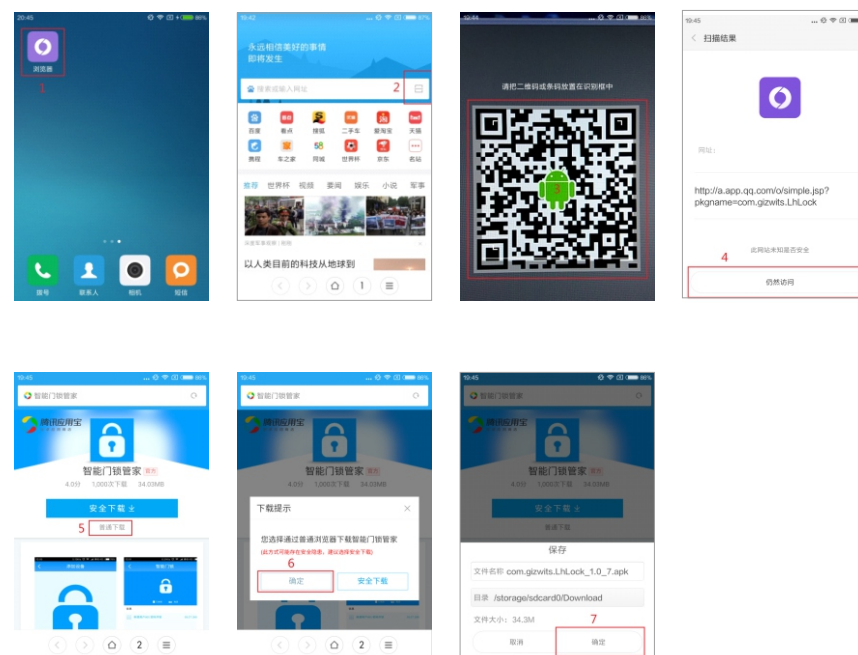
20:45
浏览器
1
拨号 联系人 相机 短信

10:42
永远相信美好的事情即将发生
搜索或输入网址
2
百度 看点 搜狐 二手车 爱淘宝 天猫
携程 车之家 同城 世界杯 京东 名站
推荐 世界杯 视频 要闻 娱乐 小说 军事
以人类目前的科技从地球到
1

请把二维码或条码放置在识别框中
3

10:45
扫描结果
网址：
http://a.app.qq.com/o/simple.jsp?pkgname=com.gizwits.LhLock
此网站未知是否安全
4
仍然访问

10:45
智能门锁管家
腾讯应用宝
智能门锁管家
4.0分 1,000次下载 34.03MB
安全下载
5
普通下载

10:45
智能门锁管家
腾讯应用宝
智能门锁管家
4.0分 1,000次下载 34.03MB
下载提示
您选择通过普通浏览器下载智能门锁管家
(此方式可能存在安全隐患，建议选择安全下载)
6
确定
安全下载
2

10:45
腾讯应用宝
智能门锁管家
4.0分 1,000次下载 34.03MB
安全下载
普通下载
保存
文件名称 com.gizwits.LhLock_1.0_7.apk
目录 /storage/sdcard0/Download
文件大小：34.3M
7
取消
确定